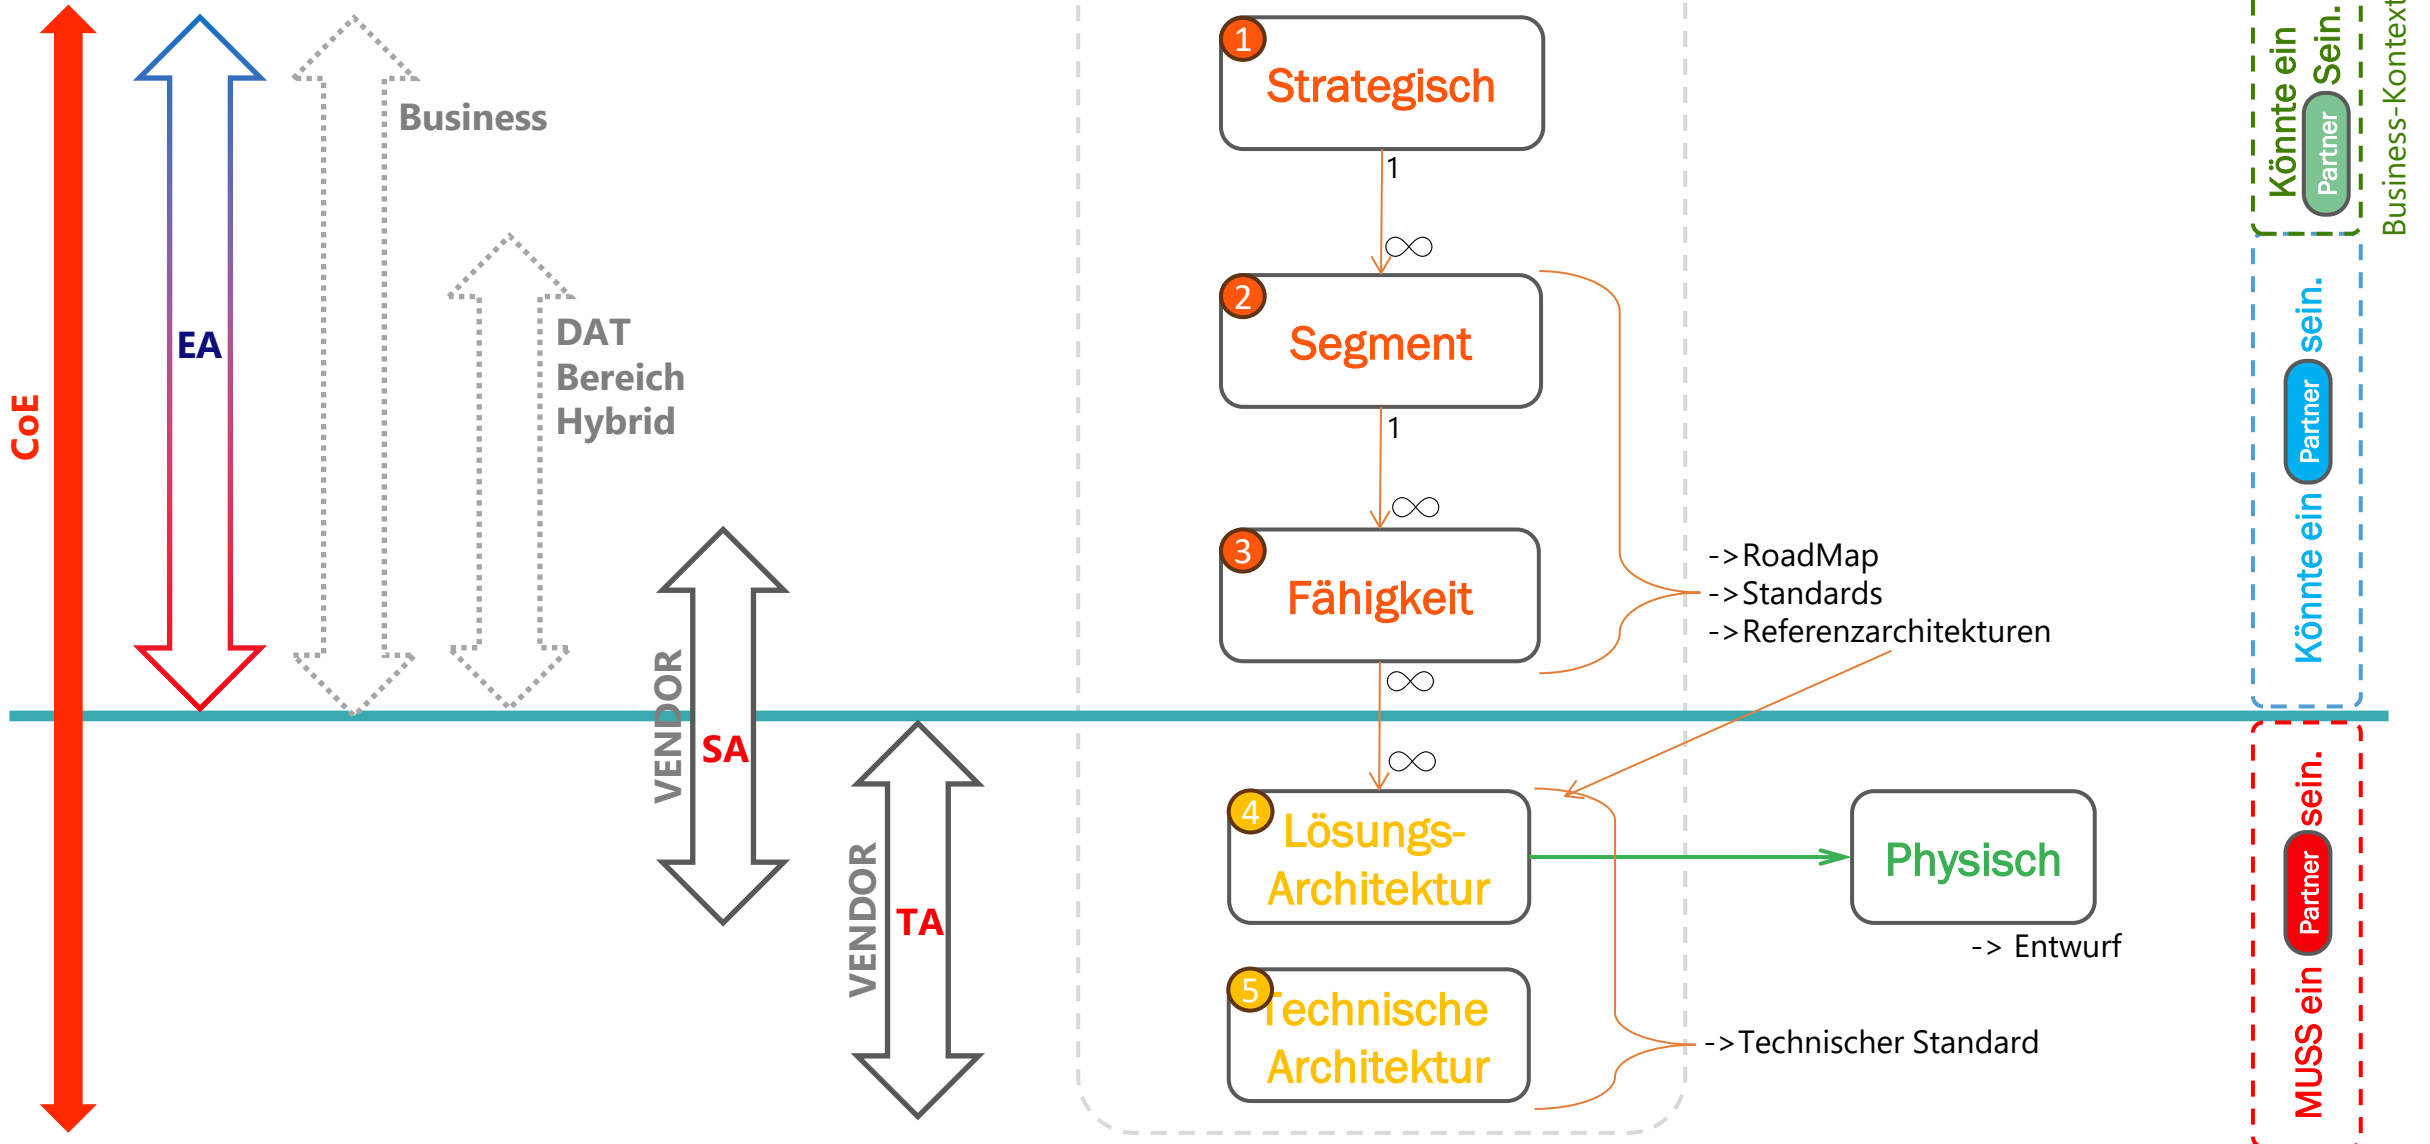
CoE

EA

Business

DAT
Bereich
Hybrid

VENDOR

SA

VENDOR

TA

1 Strategisch

1

$\infty$

2 Segment

1

$\infty$

3 Fähigkeit

$\infty$

$\infty$

4 Lösungs-Architektur

5 Technische Architektur

->RoadMap
->Standards
->Referenzarchitekturen

Physisch

-> Entwurf

->Technischer Standard

Könnte ein Partner Sein.

Business-Kontext

Könnte ein Partner sein.

MUSS ein Partner sein.